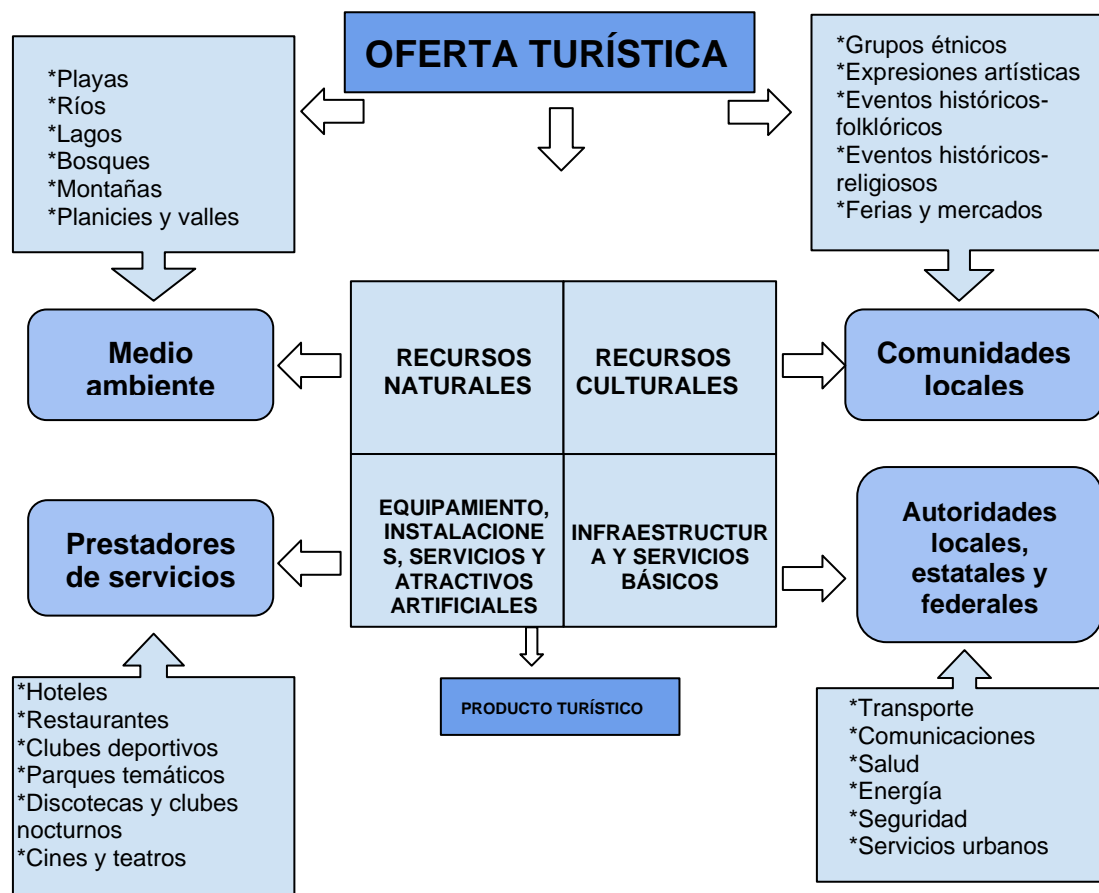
OFERTA TURÍSTICA

*Playas
*Ríos
*Lagos
*Bosques
*Montañas
*Planicies y valles

*Grupos étnicos
*Expresiones artísticas
*Eventos históricos-folklóricos
*Eventos históricos-religiosos
*Ferias y mercados

Medio ambiente

RECURSOS NATURALES

RECURSOS CULTURALES

Comunidades locales

Prestadores de servicios

EQUIPAMIENTO, INSTALACIONES, SERVICIOS Y ATRACTIVOS ARTIFICIALES

INFRAESTRUCTURA Y SERVICIOS BÁSICOS

Autoridades locales, estatales y federales

PRODUCTO TURÍSTICO

*Hoteles
*Restaurantes
*Clubes deportivos
*Parques temáticos
*Discotecas y clubes nocturnos
*Cines y teatros

*Transporte
*Comunicaciones
*Salud
*Energía
*Seguridad
*Servicios urbanos